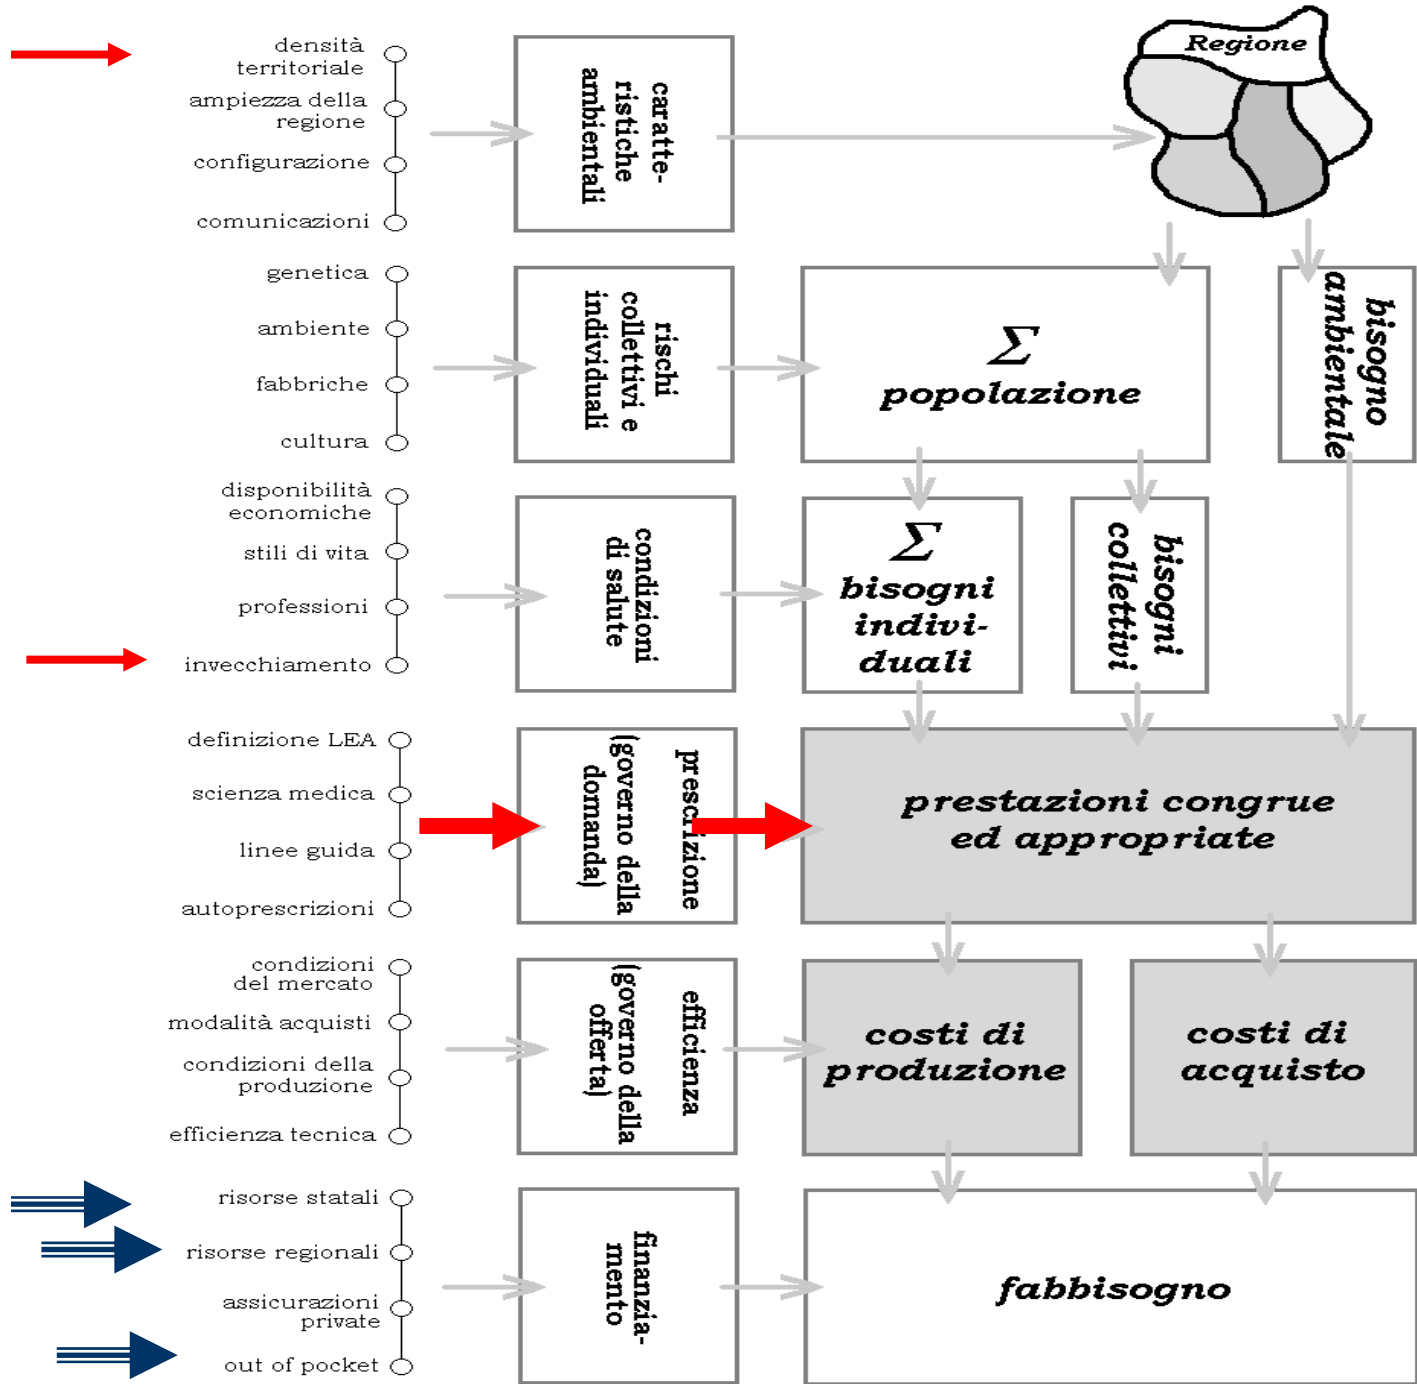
densità territoriale
ampiezza della regione
configurazione
comunicazioni

caratteristiche ambientali

Regione

genetica
ambiente
fabbriche
cultura

rischi collettivi e individuali

$\Sigma$ popolazione

bisogno ambientale

disponibilità economiche
stili di vita
professioni
invecchiamento

condizioni di salute

$\Sigma$ bisogni individuali

bisogni collettivi

definizione LEA
scienza medica
linee guida
autoprescrizioni

prescrizione (governo della domanda)

prestazioni congrue ed appropriate

condizioni del mercato
modalità acquisti
condizioni della produzione
efficienza tecnica

efficienza (governo della offerta)

costi di produzione

costi di acquisto

risorse statali
risorse regionali
assicurazioni private
out of pocket

finanziamento

fabbisogno